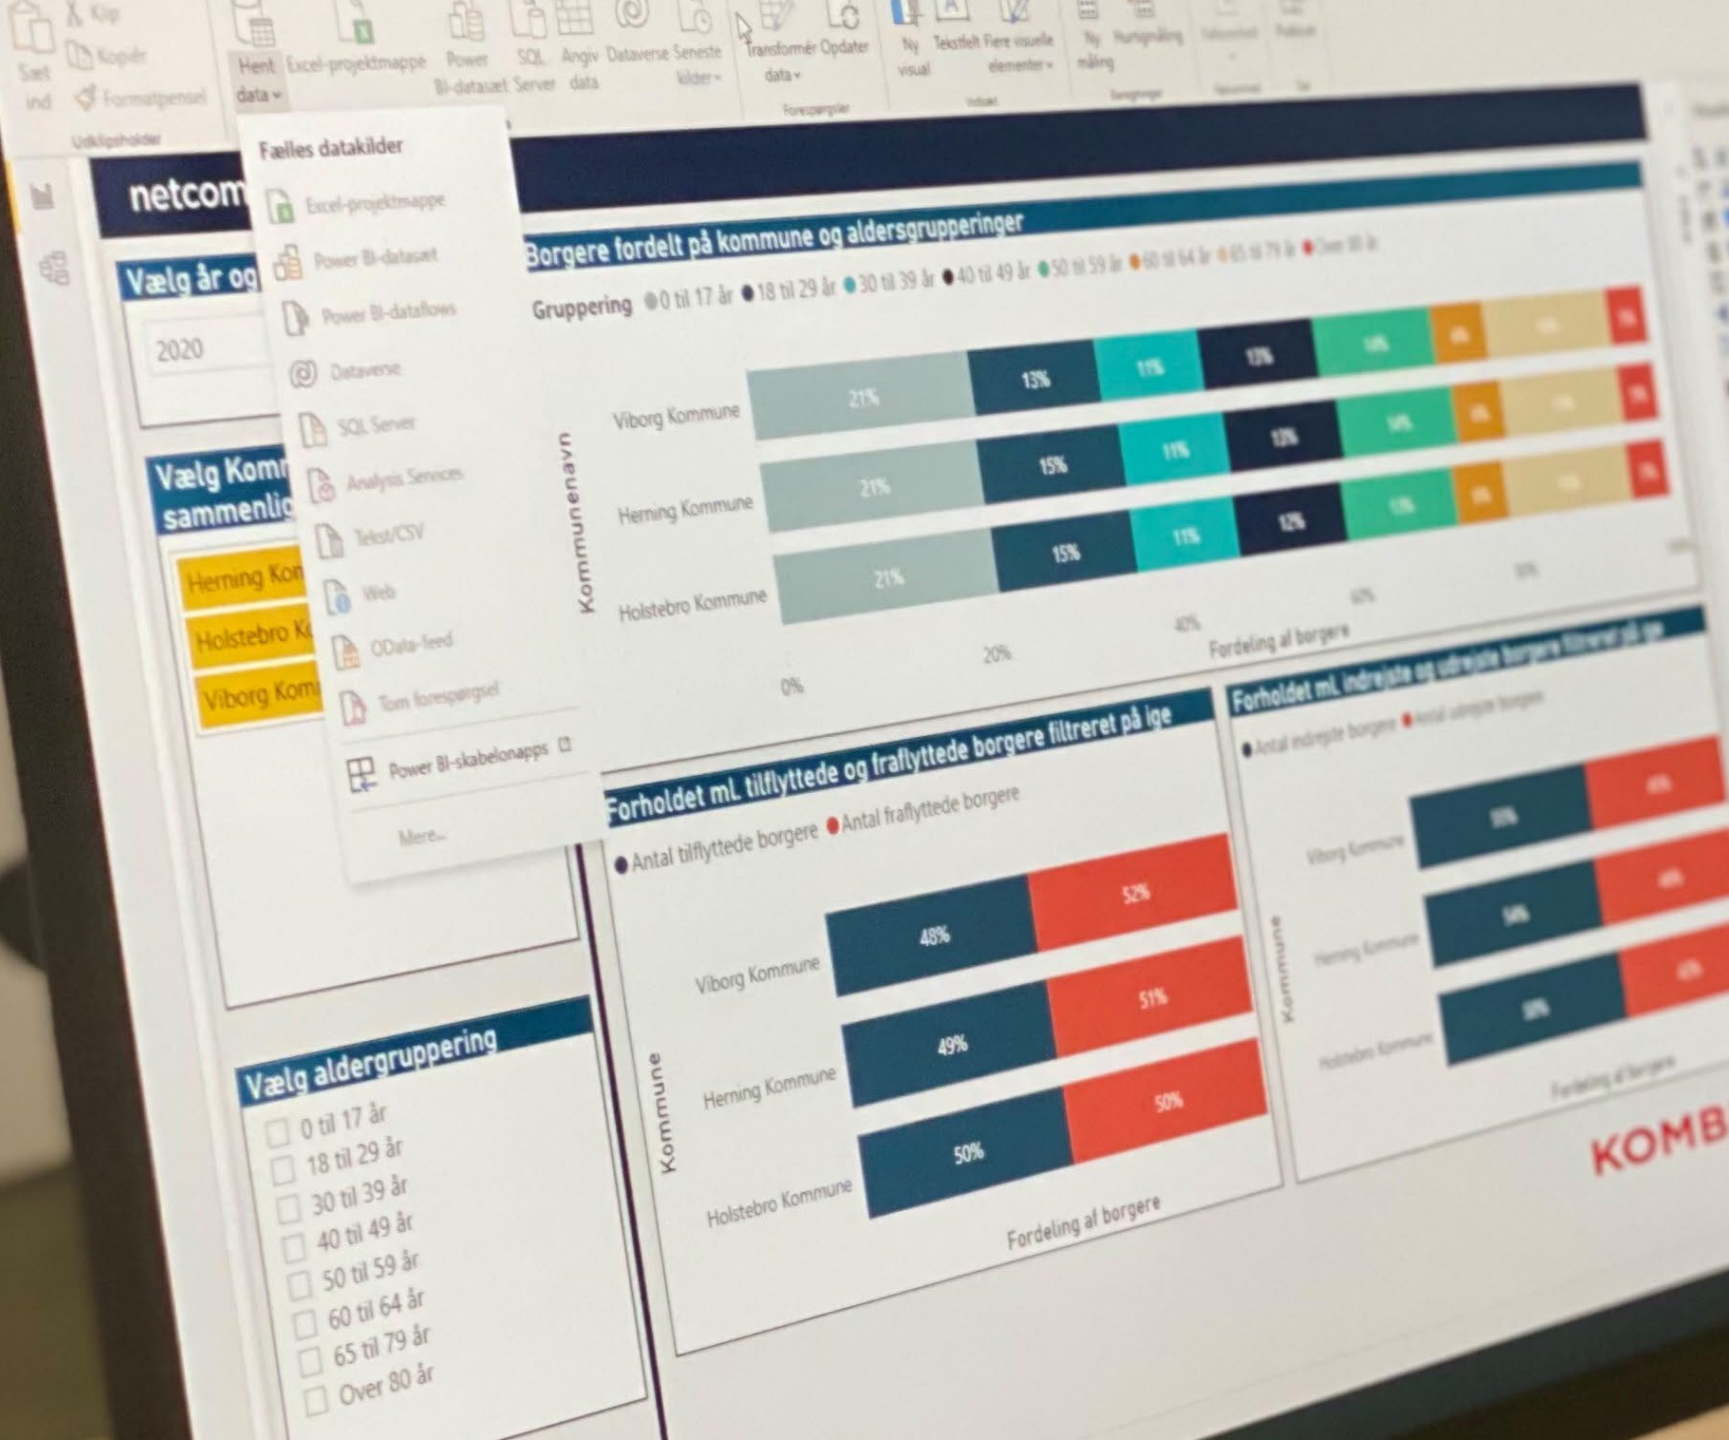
Sæt ind Klip Kopiér Formatpensel Udklipsholder

Hent data Excel-projektmappe Power BI-datasæt SQL Server Angiv data Dataverse Seneste kilder Transformér data Opdater Forespørgsler Ny visual Tekstfelt Flere visuelle elementer Indsæt Ny måling Hurtigmåling Beregninger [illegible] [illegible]

Fælles datakilder
Excel-projektmappe
Power BI-datasæt
Power BI-dataflows
Dataverse
SQL Server
Analysis Services
Tekst/CSV
Web
OData-feed
Tom forespørgsel
Power BI-skabelonapps
Mere...

netcom

Vælg år og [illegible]
2020

Vælg Kom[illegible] sammenlig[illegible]
Herning Kom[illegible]
Holstebro K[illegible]
Viborg Kom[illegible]

Borgere fordelt på kommune og aldersgrupperinger
Gruppering ● 0 til 17 år ● 18 til 29 år ● 30 til 39 år ● 40 til 49 år ● 50 til 59 år ● 60 til 64 år ● 65 til 79 år ● Over 80 år

Kommunenavn
Viborg Kommune 21% 13% 11% 13% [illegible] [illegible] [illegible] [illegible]
Herning Kommune 21% 15% 11% 13% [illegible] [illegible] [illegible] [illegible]
Holstebro Kommune 21% 15% 11% 12% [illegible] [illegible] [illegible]
0% 20% 40% 60% 80% 100%
Fordeling af borgere

Forholdet ml. tilflyttede og fraflyttede borgere filtreret på ige
● Antal tilflyttede borgere ● Antal fraflyttede borgere
Kommune
Viborg Kommune 48% 52%
Herning Kommune 49% 51%
Holstebro Kommune 50% 50%
Fordeling af borgere

Forholdet ml. indrejste og udrejste borgere filtreret på ige
● Antal indrejste borgere ● Antal udrejste borgere
Kommune
Viborg Kommune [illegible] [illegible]
Herning Kommune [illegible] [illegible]
Holstebro Kommune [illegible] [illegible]
Fordeling af borgere

Vælg aldergruppering
0 til 17 år
18 til 29 år
30 til 39 år
40 til 49 år
50 til 59 år
60 til 64 år
65 til 79 år
Over 80 år

KOMB